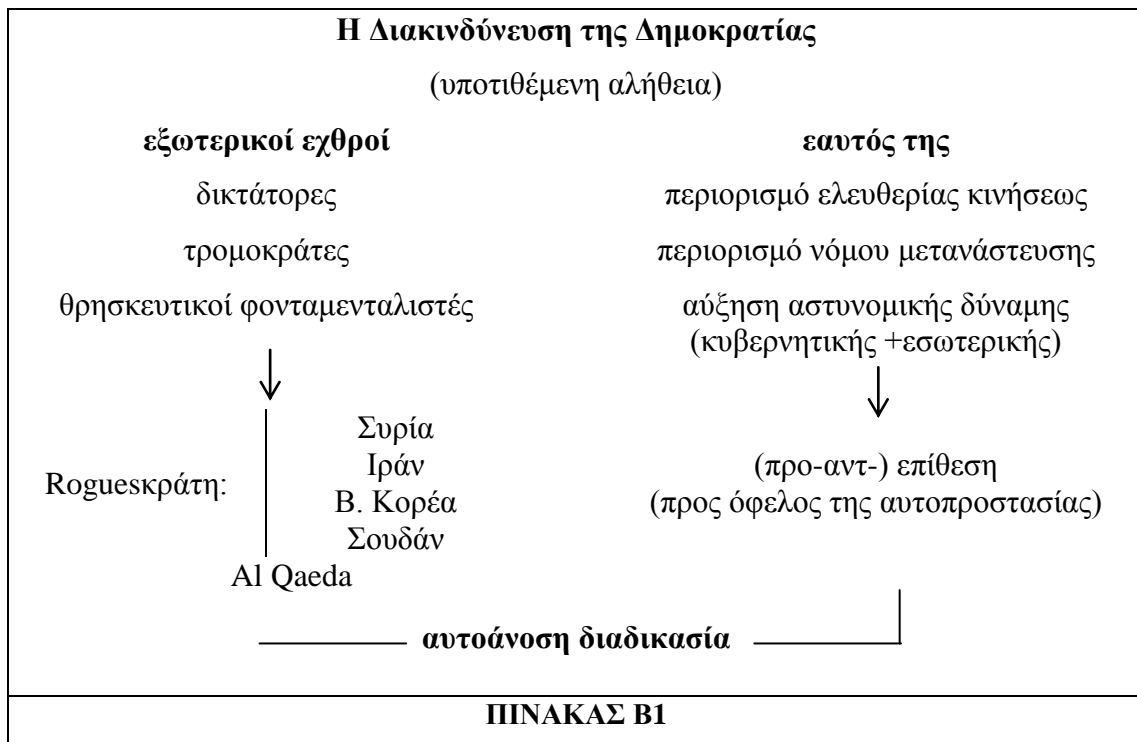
**Η Διακινδύνευση της Δημοκρατίας**

(υποτιθέμενη αλήθεια)

**εξωτερικοί εχθροί**

δικτάτορες

τρομοκράτες

θρησκευτικοί φονταμενταλιστές

Rogueσκράτη:

Συρία
Ιράν
Β. Κορέα
Σουδάν

Al Qaeda

**εαυτός της**

περιορισμό ελευθερίας κινήσεως

περιορισμό νόμου μετανάστευσης

αύξηση αστυνομικής δύναμης (κυβερνητικής +εσωτερικής)

(προ-αντ-) επίθεση (προς όφελος της αυτοπροστασίας)

**αυτοάνοση διαδικασία**

**ΠΙΝΑΚΑΣ Β1**